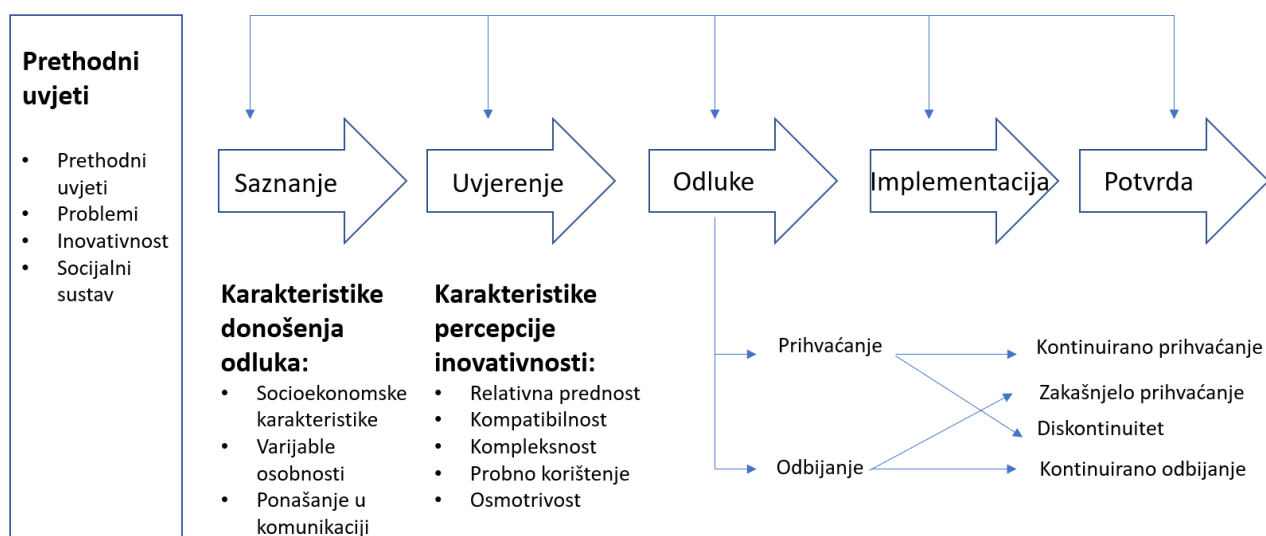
**Prethodni uvjeti**

- Prethodni uvjeti
- Problemi
- Inovativnost
- Socijalni sustav

Saznanje

Uvjerenje

Odluke

Implementacija

Potvrda

**Karakteristike donošenja odluka:**
- Socioekonomske karakteristike
- Varijable osobnosti
- Ponašanje u komunikaciji

**Karakteristike percepcije inovativnosti:**
- Relativna prednost
- Kompatibilnost
- Kompleksnost
- Probno korištenje
- Osmotrivost

Prihvaćanje

Odbijanje

Kontinuirano prihvaćanje

Zakašnjelo prihvaćanje

Diskontinuitet

Kontinuirano odbijanje